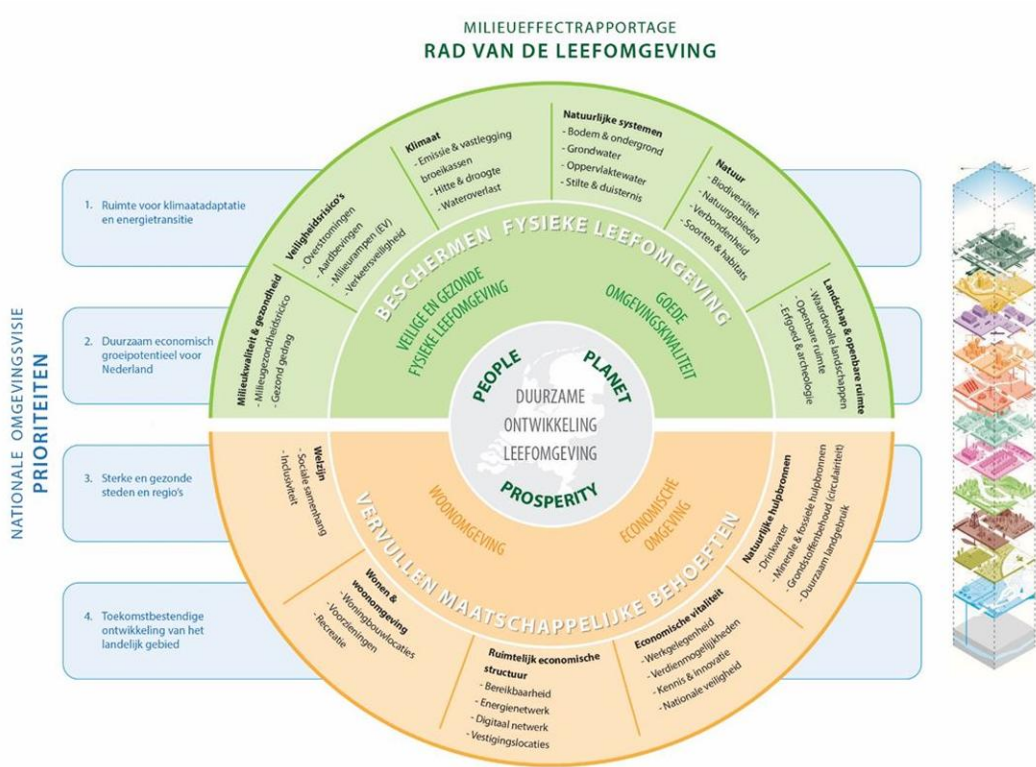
MILIEUEFFECTRAPPORTAGE
RAD VAN DE LEEFOMGEVING

NATIONALE OMGEVINGSVISIE
PRIORITEITEN

1. Ruimte voor klimaatadaptatie en energietransitie

2. Duurzaam economisch groeipotentieel voor Nederland

3. Sterke en gezonde steden en regio's

4. Toekomstbestendige ontwikkeling van het landelijk gebied

Milieukwaliteit & gezondheid
- Milieugezondheidsrisico
- Gezond gedrag

Veiligheidsrisico's
- Overstromingen
- Aardbevingen
- Milieurampen (EV)
- Verkeersveiligheid

Klimaat
- Emissie & vastlegging broeikassen
- Hitte & droogte
- Wateroverlast

Natuurlijke systemen
- Bodem & ondergrond
- Grondwater
- Oppervlaktewater
- Stilte & duisternis

Natuur
- Biodiversiteit
- Natuurgebieden
- Verbondenheid
- Soorten & habitats

Landschap & openbare ruimte
- Waardevolle landschappen
- Openbare ruimte
- Erfgoed & archeologie

BESCHERMEN FYSIEKE LEEFOMGEVING

VEILIGE EN GEZONDE FYSIEKE LEEFOMGEVING

GOEDE OMGEVINGSKWALITEIT

PEOPLE
PLANET
DUURZAME ONTWIKKELING LEEFOMGEVING
PROSPERITY

WOONOMGEVING

ECONOMISCHE OMGEVING

VERVULLEN MAATSCHAPPELIJKE BEHOEFTEN

Welzijn
- Sociale samenhang
- Inclusiviteit

Wonen & woonomgeving
- Woningbouwlocaties
- Voorzieningen
- Recreatie

Ruimtelijk economische structuur
- Bereikbaarheid
- Energienetwerk
- Digitaal netwerk
- Vestigingslocaties

Economische vitaliteit
- Werkgelegenheid
- Verdienmogelijkheden
- Kennis & innovatie
- Nationale veiligheid

Natuurlijke hulpbronnen
- Drinkwater
- Minerale & fossiele hulpbronnen
- Grondstoffenbehoud (circulariteit)
- Duurzaam landgebruik